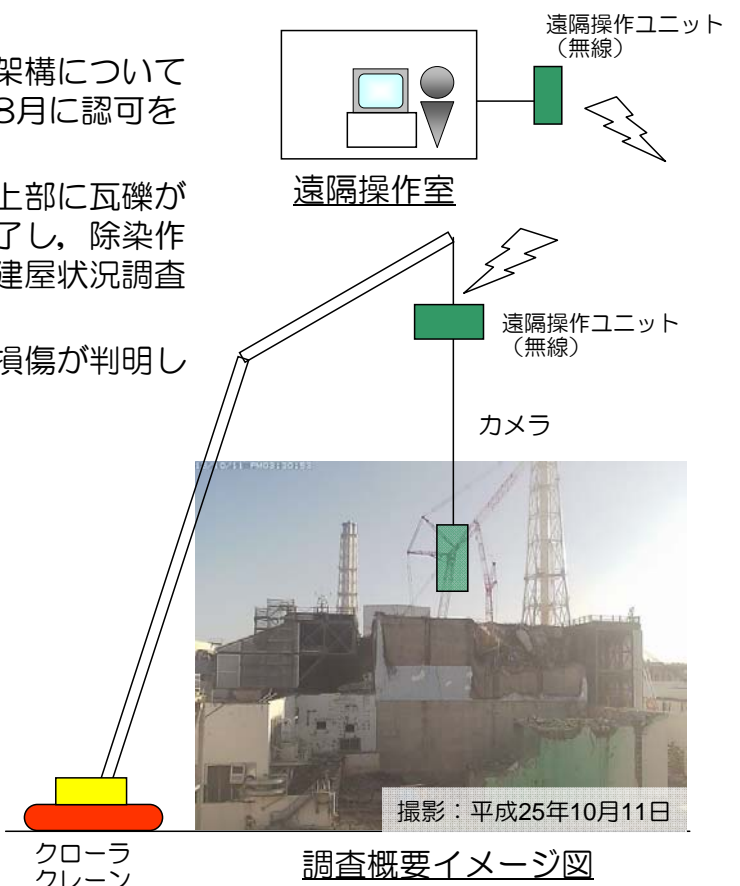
架構について
3月に認可を

上部に瓦礫が
了し，除染作
建屋状況調査

損傷が判明し

遠隔操作ユニット
（無線）

遠隔操作室

遠隔操作ユニット
（無線）

カメラ

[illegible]

撮影：平成25年10月11日

クローラ
クレーン

調査概要イメージ図